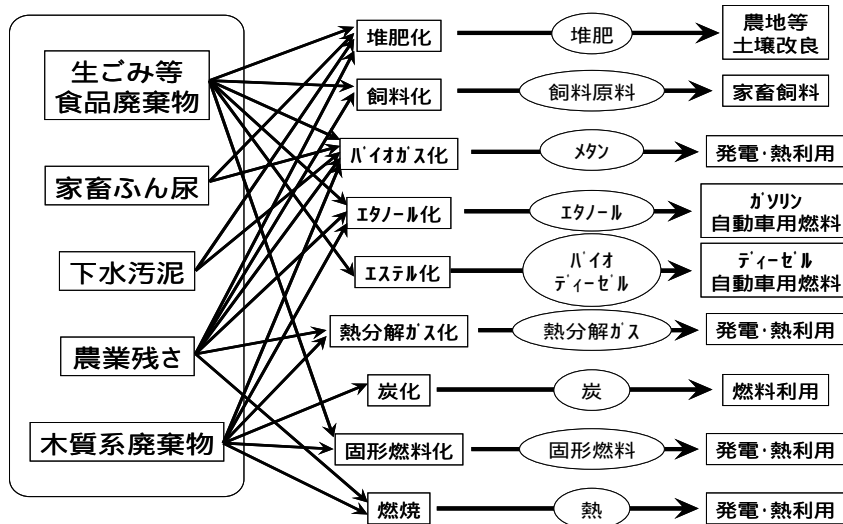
生ごみ等
食品廃棄物

家畜ふん尿

下水汚泥

農業残さ

木質系廃棄物

堆肥化 堆肥 農地等
土壌改良

飼料化 飼料原料 家畜飼料

バイオガス化 メタン 発電·熱利用

エタノール化 エタノール ガソリン
自動車用燃料

エステル化 バイオ
ディーゼル ディーゼル
自動車用燃料

熱分解ガス化 熱分解ガス 発電·熱利用

炭化 炭 燃料利用

固形燃料化 固形燃料 発電·熱利用

燃焼 熱 発電·熱利用